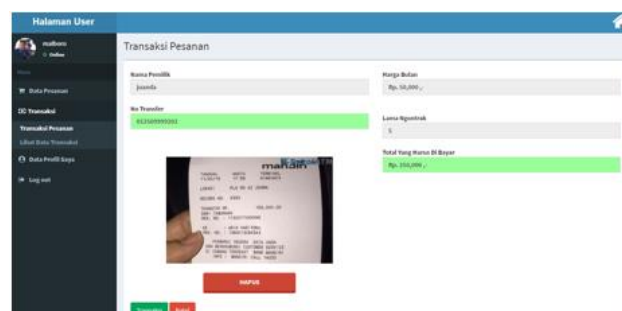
Halaman User

maiboro
Online

Menu

Data Pesanan

Transaksi

Transaksi Pesanan

Lihat Data Transaksi

Data Profil Saya

Log out

Transaksi Pesanan

Nama Pemilik
juanda

No Transfer
9325009999261

Harga Bulan
Rp. 50,000,-

Lama Ngontrak
3

Total Yang Harus Di Bayar
Rp. 150,000,-

mandiri

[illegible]

HAPUS

Simpan
Batal